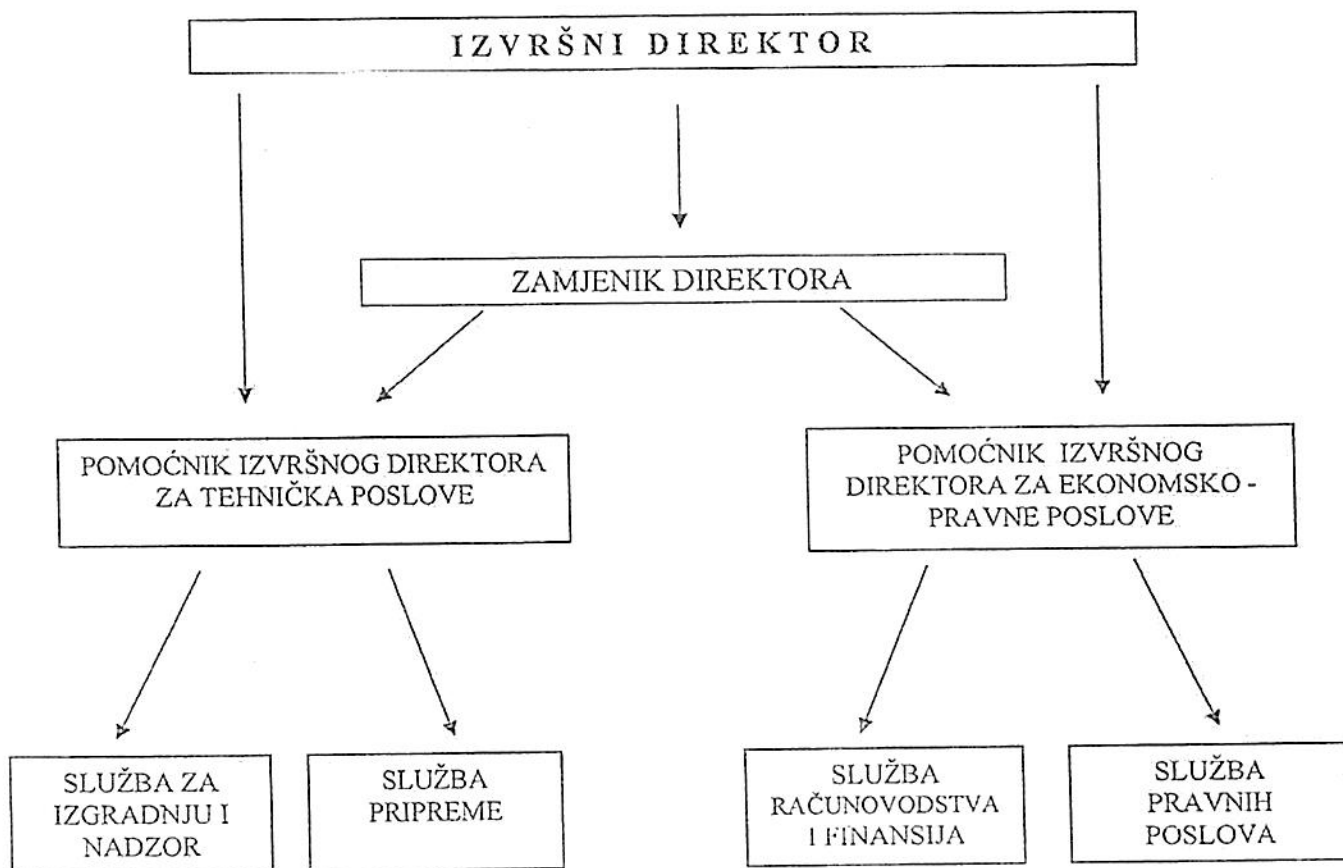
IZVRŠNI DIREKTOR

ZAMJENIK DIREKTORA

POMOĆNIK IZVRŠNOG DIREKTORA ZA TEHNIČKA POSLOVE

POMOĆNIK IZVRŠNOG DIREKTORA ZA EKONOMSKO - PRAVNE POSLOVE

SLUŽBA ZA IZGRADNJU I NADZOR

SLUŽBA PRIPREME

SLUŽBA RAČUNOVODSTVA I FINANSIJA

SLUŽBA PRAVNIH POSLOVA